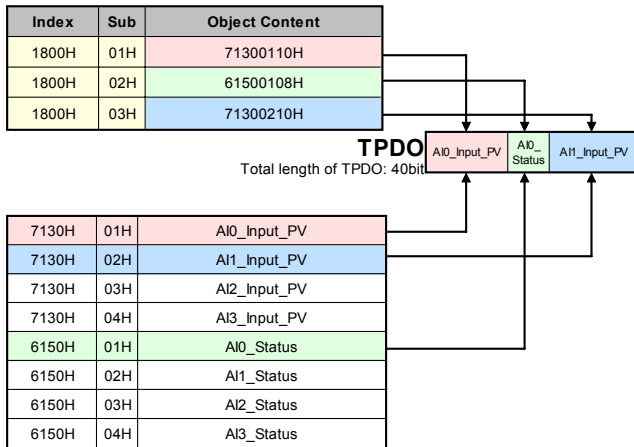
| Index | Sub | Object Content |
|---|---|---|
| 1800H | 01H | 71300110H |
| 1800H | 02H | 61500108H |
| 1800H | 03H | 71300210H |

TPDO
Total length of TPDO: 40bit

| AI0_Input_PV | AI0_ Status | AI1_Input_PV |
|---|---|---|

| 7130H | 01H | AI0_Input_PV |
|---|---|---|
| 7130H | 02H | AI1_Input_PV |
| 7130H | 03H | AI2_Input_PV |
| 7130H | 04H | AI3_Input_PV |
| 6150H | 01H | AI0_Status |
| 6150H | 02H | AI1_Status |
| 6150H | 03H | AI2_Status |
| 6150H | 04H | AI3_Status |